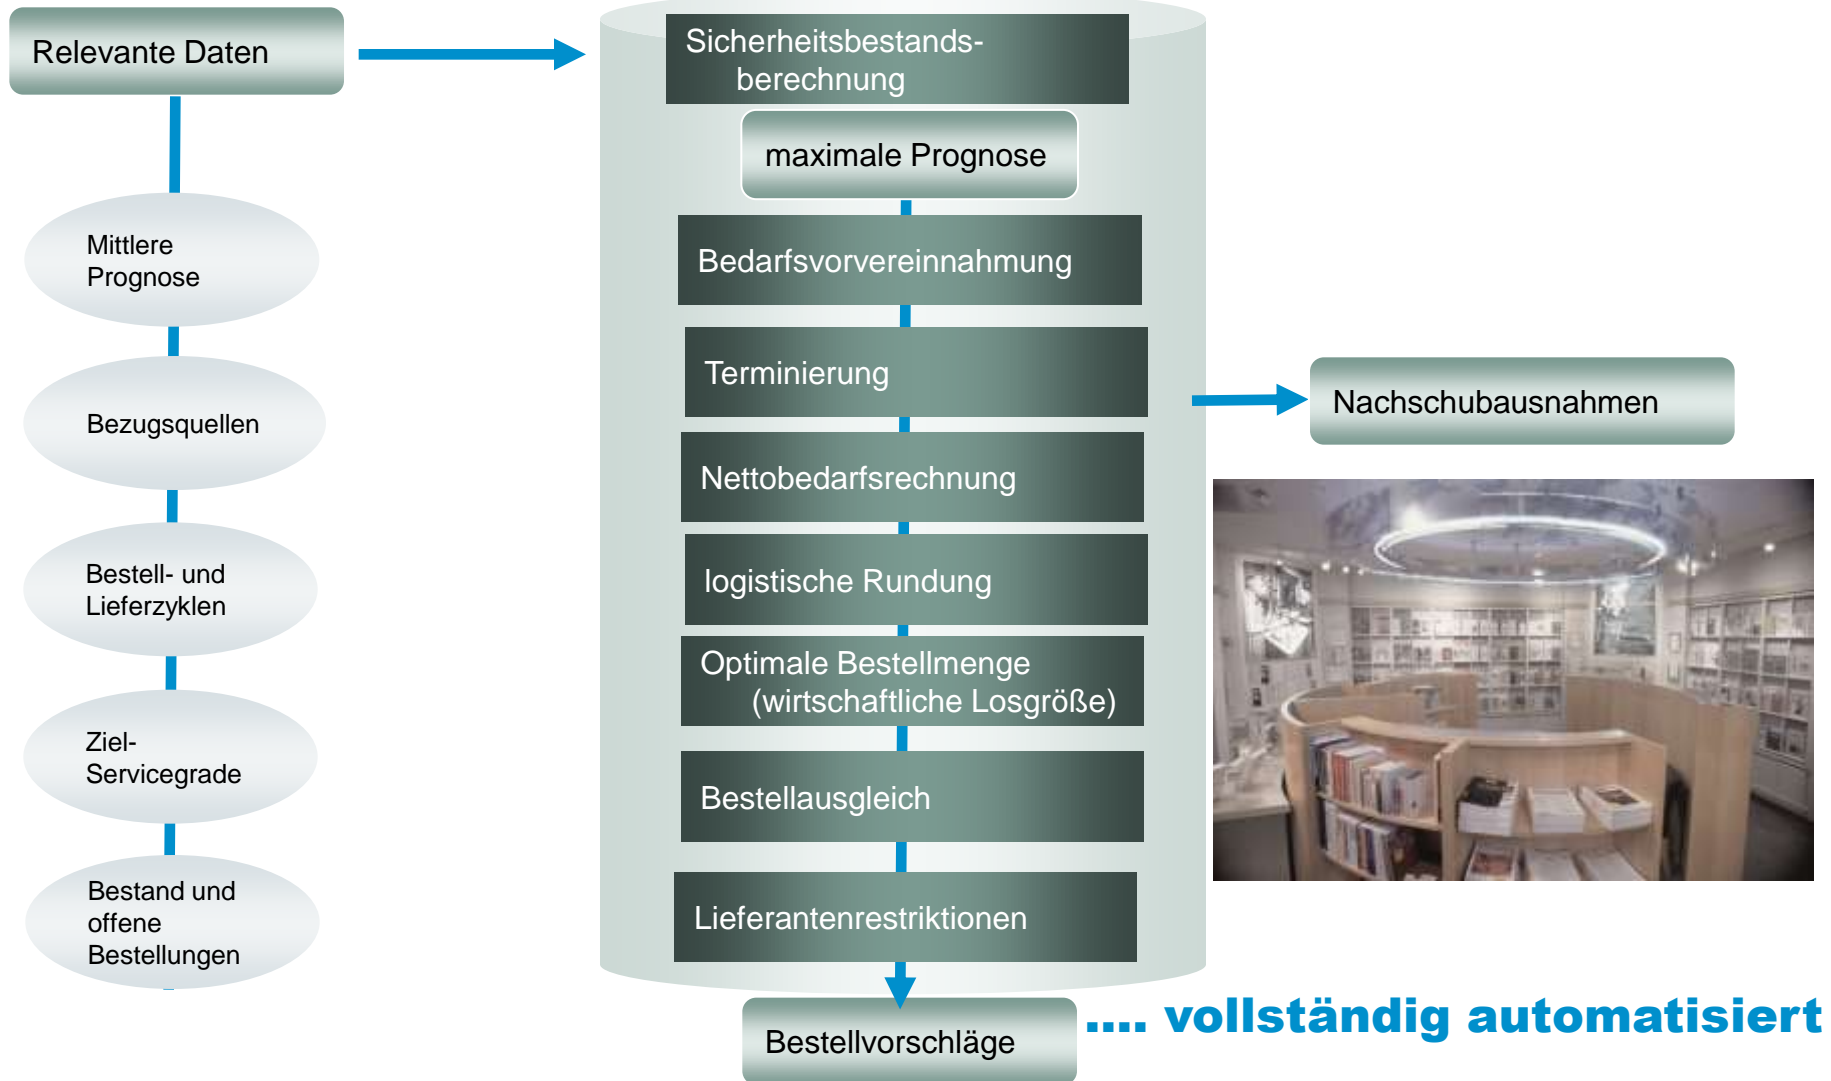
Relevante Daten

Mittlere Prognose

Bezugsquellen

Bestell- und Lieferzyklen

Ziel-Servicegrade

Bestand und offene Bestellungen

Sicherheitsbestandsberechnung

maximale Prognose

Bedarfsvorvereinnahmung

Terminierung

Nettobedarfsrechnung

logistische Rundung

Optimale Bestellmenge (wirtschaftliche Losgröße)

Bestellausgleich

Lieferantenrestriktionen

Bestellvorschläge

Nachschubausnahmen

.... vollständig automatisiert